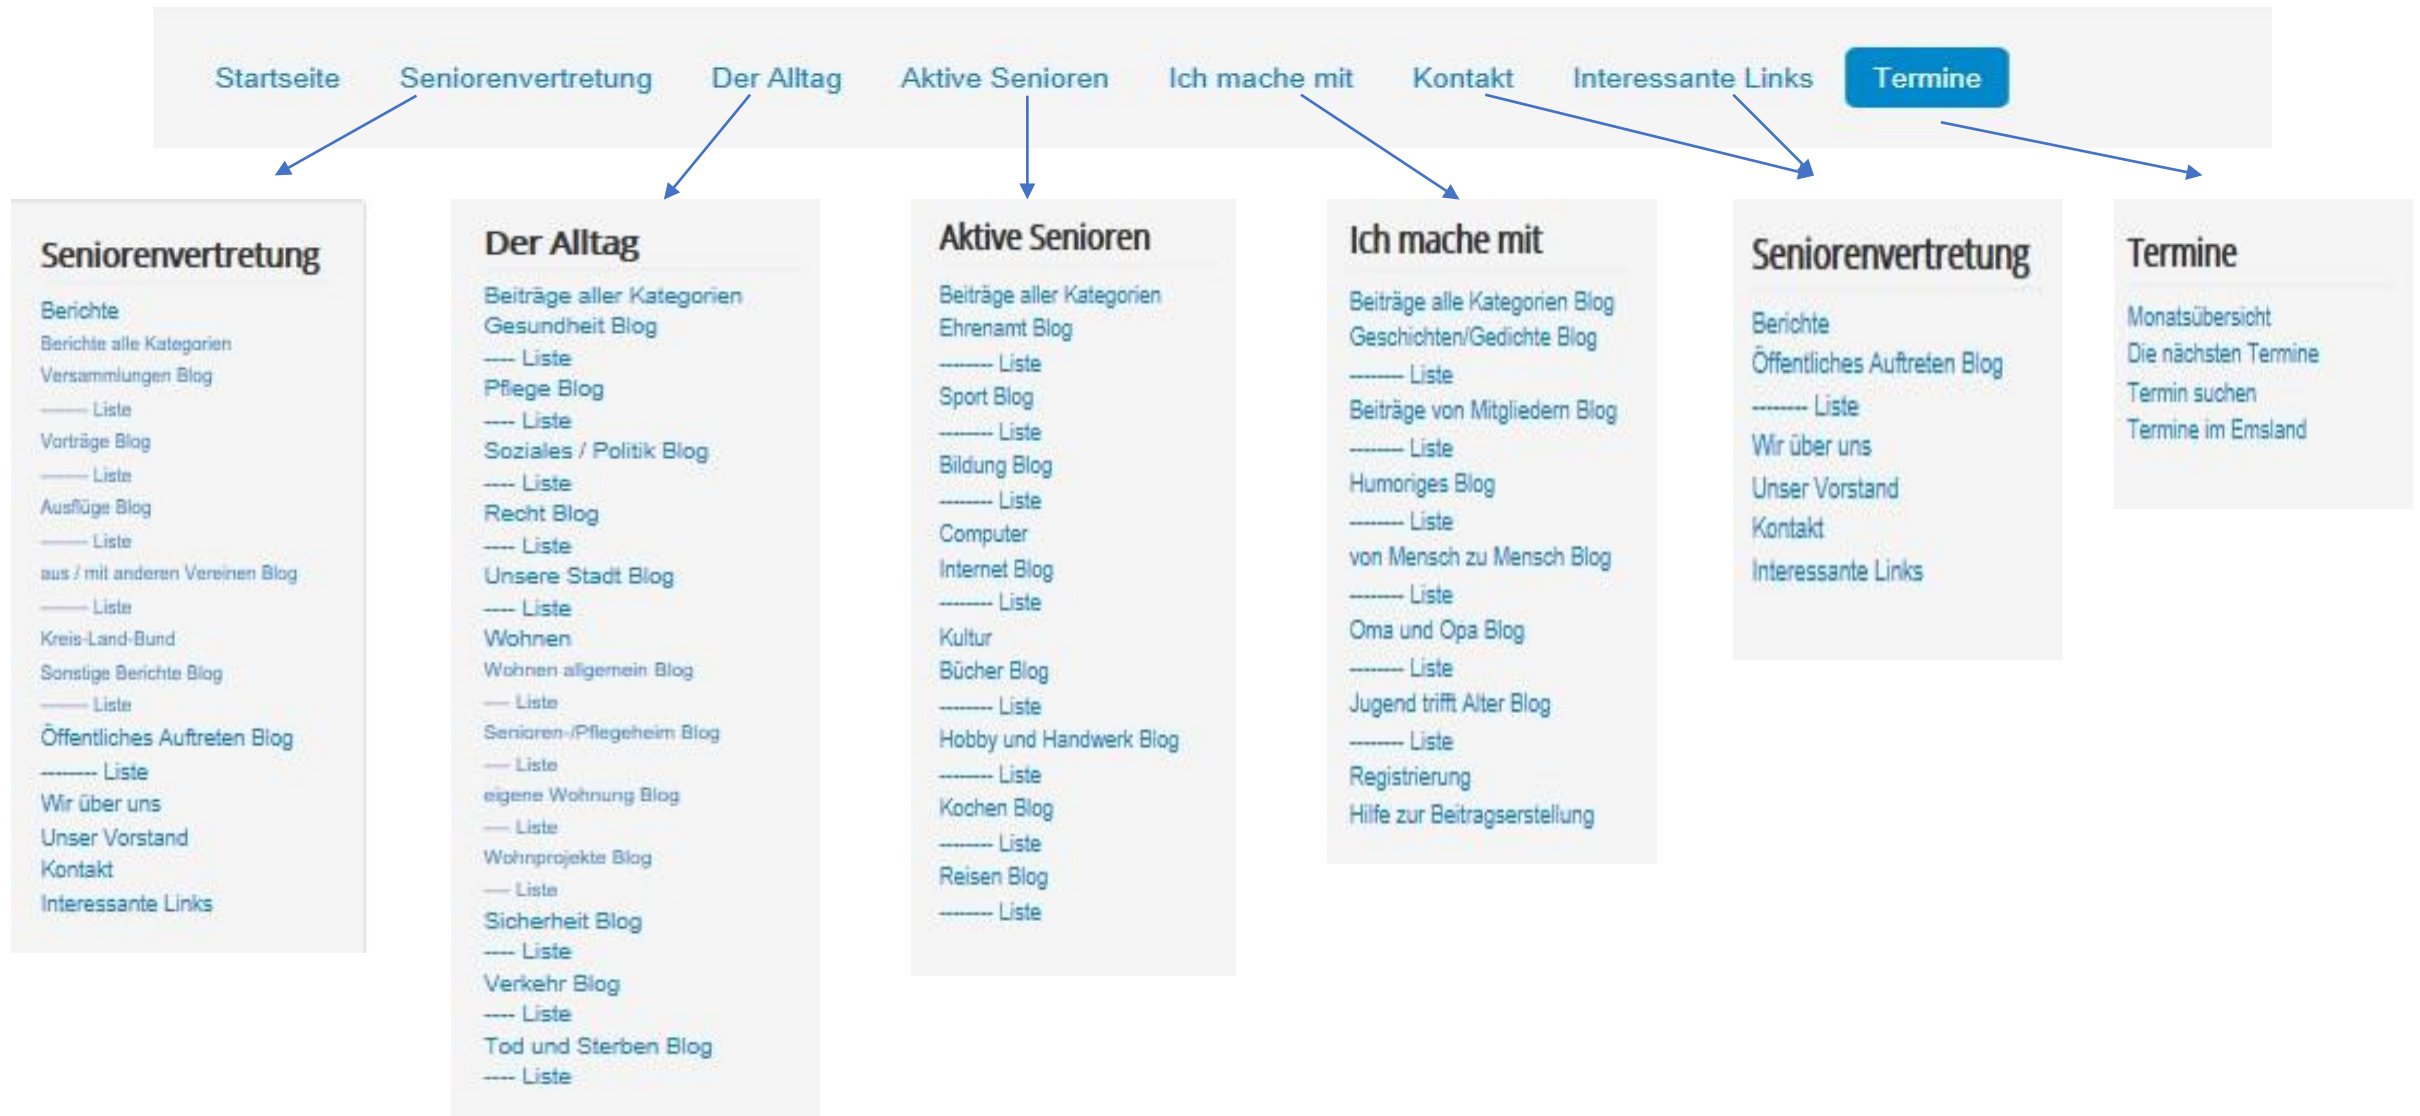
Startseite Seniorenvertretung Der Alltag Aktive Senioren Ich mache mit Kontakt Interessante Links Termine

Seniorenvertretung
Berichte
Berichte alle Kategorien
Versammlungen Blog
------- Liste
Vorträge Blog
------- Liste
Ausflüge Blog
------- Liste
aus / mit anderen Vereinen Blog
------- Liste
Kreis-Land-Bund
Sonstige Berichte Blog
------- Liste
Öffentliches Auftreten Blog
-------- Liste
Wir über uns
Unser Vorstand
Kontakt
Interessante Links

Der Alltag
Beiträge aller Kategorien
Gesundheit Blog
---- Liste
Pflege Blog
---- Liste
Soziales / Politik Blog
---- Liste
Recht Blog
---- Liste
Unsere Stadt Blog
---- Liste
Wohnen
Wohnen allgemein Blog
---- Liste
Senioren-/Pflegeheim Blog
---- Liste
eigene Wohnung Blog
---- Liste
Wohnprojekte Blog
---- Liste
Sicherheit Blog
---- Liste
Verkehr Blog
---- Liste
Tod und Sterben Blog
---- Liste

Aktive Senioren
Beiträge aller Kategorien
Ehrenamt Blog
-------- Liste
Sport Blog
-------- Liste
Bildung Blog
-------- Liste
Computer
Internet Blog
-------- Liste
Kultur
Bücher Blog
-------- Liste
Hobby und Handwerk Blog
-------- Liste
Kochen Blog
-------- Liste
Reisen Blog
-------- Liste

Ich mache mit
Beiträge alle Kategorien Blog
Geschichten/Gedichte Blog
-------- Liste
Beiträge von Mitgliedern Blog
-------- Liste
Humoriges Blog
-------- Liste
von Mensch zu Mensch Blog
-------- Liste
Oma und Opa Blog
-------- Liste
Jugend trifft Alter Blog
-------- Liste
Registrierung
Hilfe zur Beitragserstellung

Seniorenvertretung
Berichte
Öffentliches Auftreten Blog
-------- Liste
Wir über uns
Unser Vorstand
Kontakt
Interessante Links

Termine
Monatsübersicht
Die nächsten Termine
Termin suchen
Termine im Emsland